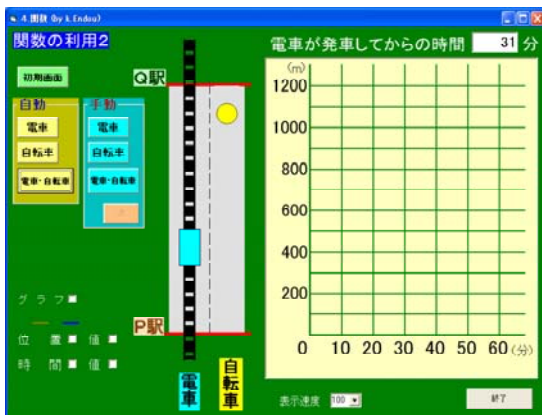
4 関数 (by K.Endou)

関数の利用2

初期画面

自動

電車

自転車

電車・自転車

手動

電車

自転車

電車・自転車

Q駅

P駅

グラフ

位　置　値

時　間　値

電車

自転車

電車が発車してからの時間 31 分

(m)

1200

1000

800

600

400

200

0 10 20 30 40 50 60 (分)

表示速度 100

終了